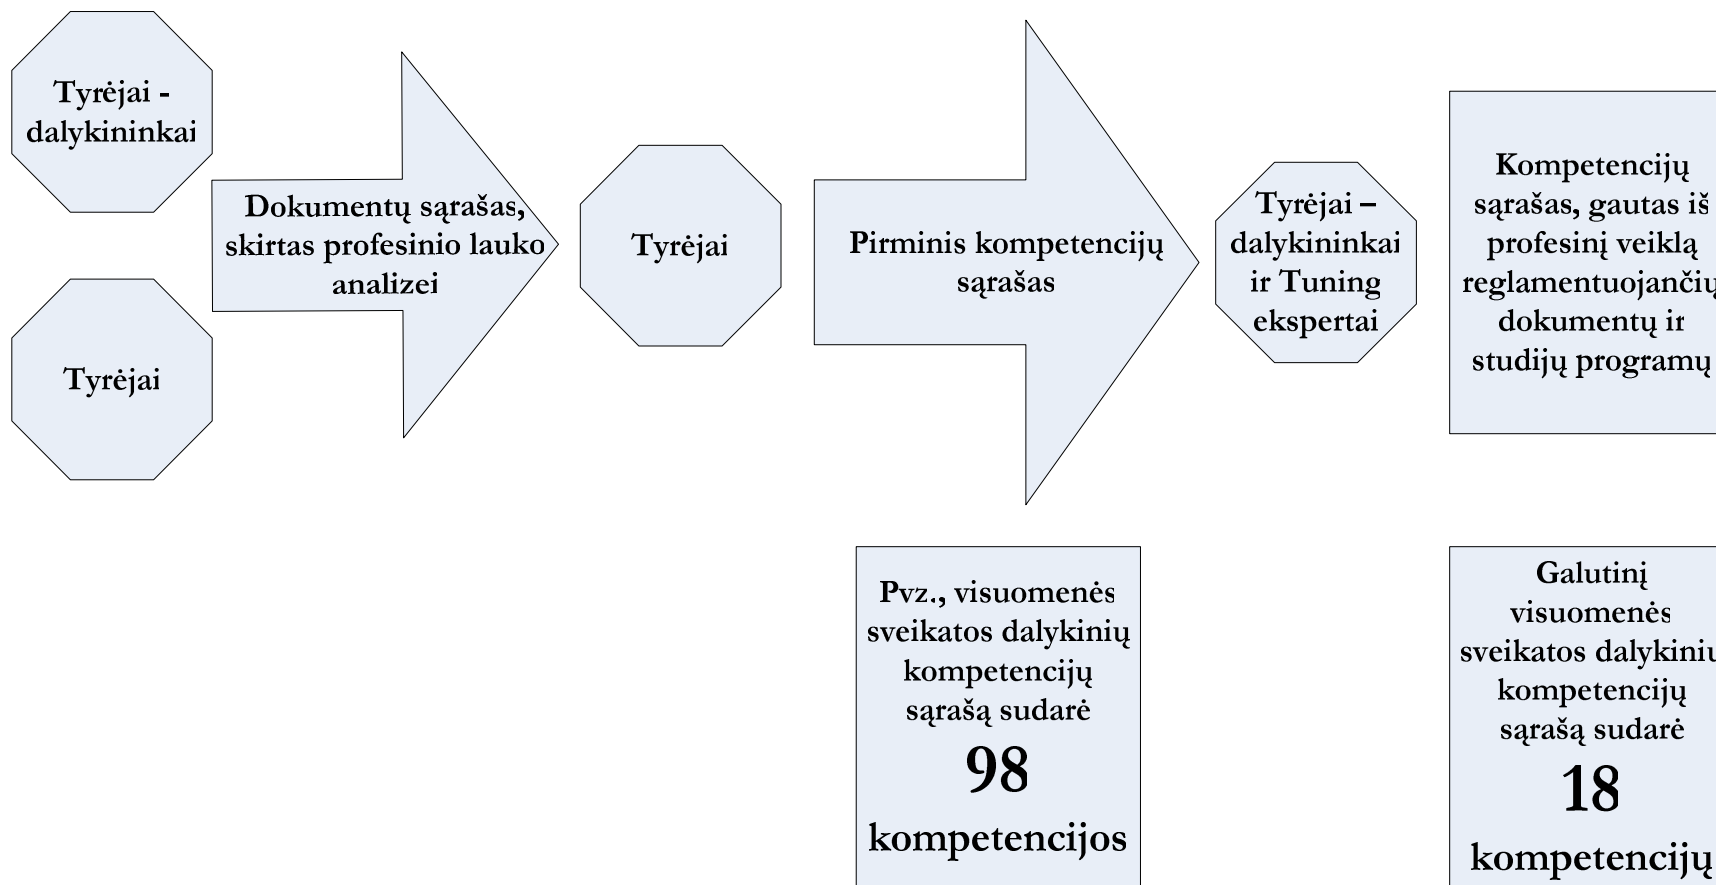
Tyrėjai - dalykininkai

Tyrėjai

Dokumentų sąrašas, skirtas profesinio lauko analizei

Tyrėjai

Pirminis kompetencijų sąrašas

Tyrėjai – dalykininkai ir Tuning ekspertai

Kompetencijų sąrašas, gautas iš profesinį veiklą reglamentuojančių dokumentų ir studijų programų

Pvz., visuomenės sveikatos dalykinių kompetencijų sąrašą sudarė 98 kompetencijos

Galutinį visuomenės sveikatos dalykinių kompetencijų sąrašą sudarė 18 kompetencijų